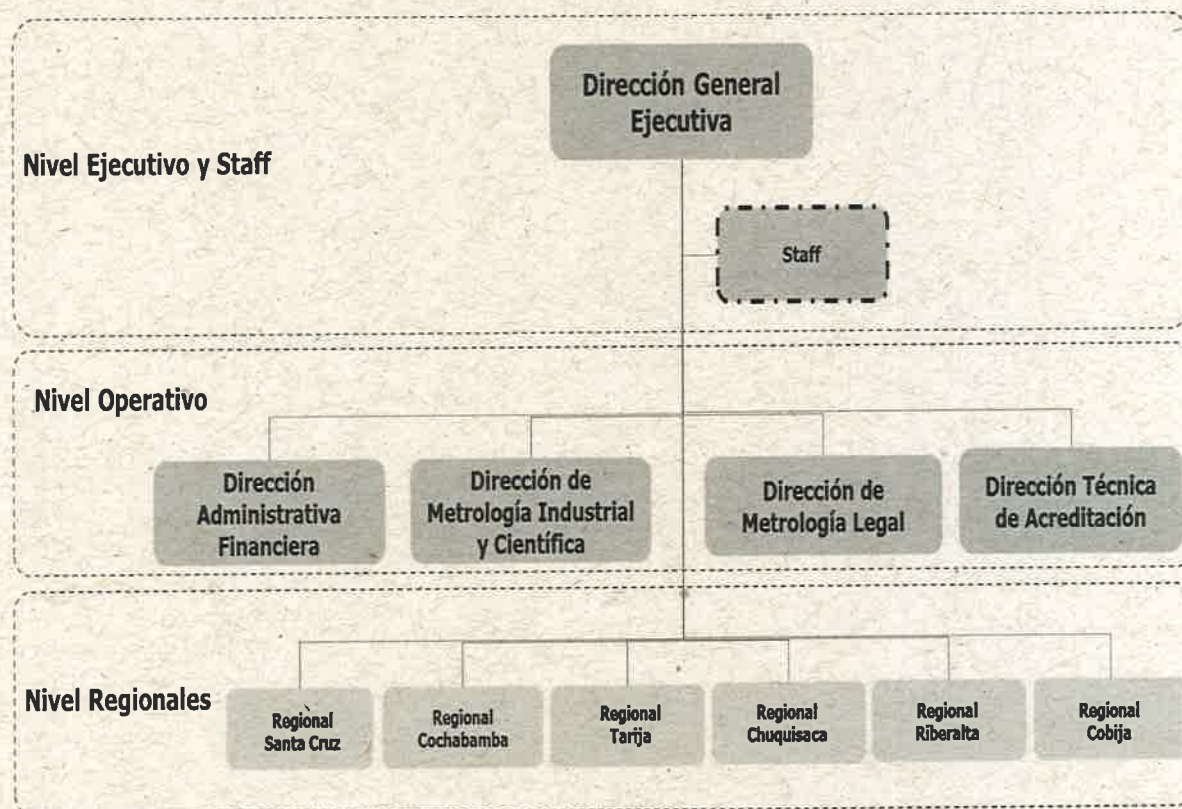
Dirección General Ejecutiva

Nivel Ejecutivo y Staff

Staff

Nivel Operativo

Dirección Administrativa Financiera

Dirección de Metrología Industrial y Científica

Dirección de Metrología Legal

Dirección Técnica de Acreditación

Nivel Regionales

Regional Santa Cruz

Regional Cochabamba

Regional Tarija

Regional Chuquisaca

Regional Riberalta

Regional Cobija